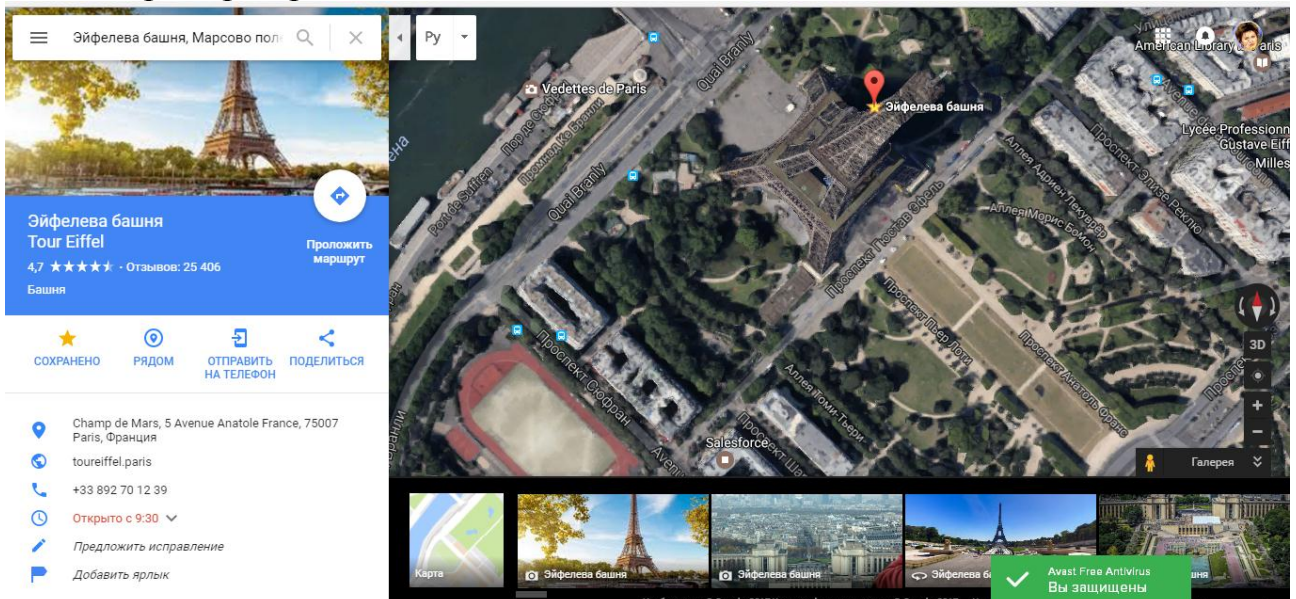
Эйфелева башня, Марсово пол

Эйфелева башня
Tour Eiffel
4,7 ★★★★★ · Отзывов: 25 406
Башня

Проложить маршрут

СОХРАНЕНО
РЯДОМ
ОТПРАВИТЬ НА ТЕЛЕФОН
ПОДЕЛИТЬСЯ

Champ de Mars, 5 Avenue Anatole France, 75007 Paris, Франция
toureiffel.paris
+33 892 70 12 39
Открыто с 9:30
Предложить исправление
Добавить ярлык

Ру

Vedettes de Paris
Port de Suffren
Порт де Сюфрен
Променад Ке Бранли
Quai Branly
Quai Branly
Эйфелева башня
Проспект Гюстав Эйфель
Аллея Адриен Лекуврер
Аллея Морис Бомон
Проспект Элизе Реклю
Проспект Пьер Лоти
Проспект Анатоль Франс
Проспект Сюфран
Аллея Томи-Тьери
Проспект Шар
Avenue
Salesforce
American Library in Paris
Lycée Professionn Gustave Eiff
Milles
Улиц
3D
Галерея

Карта
Эйфелева башня
Эйфелева башня
Эйфелева б
Avast Free Antivirus
Вы защищены